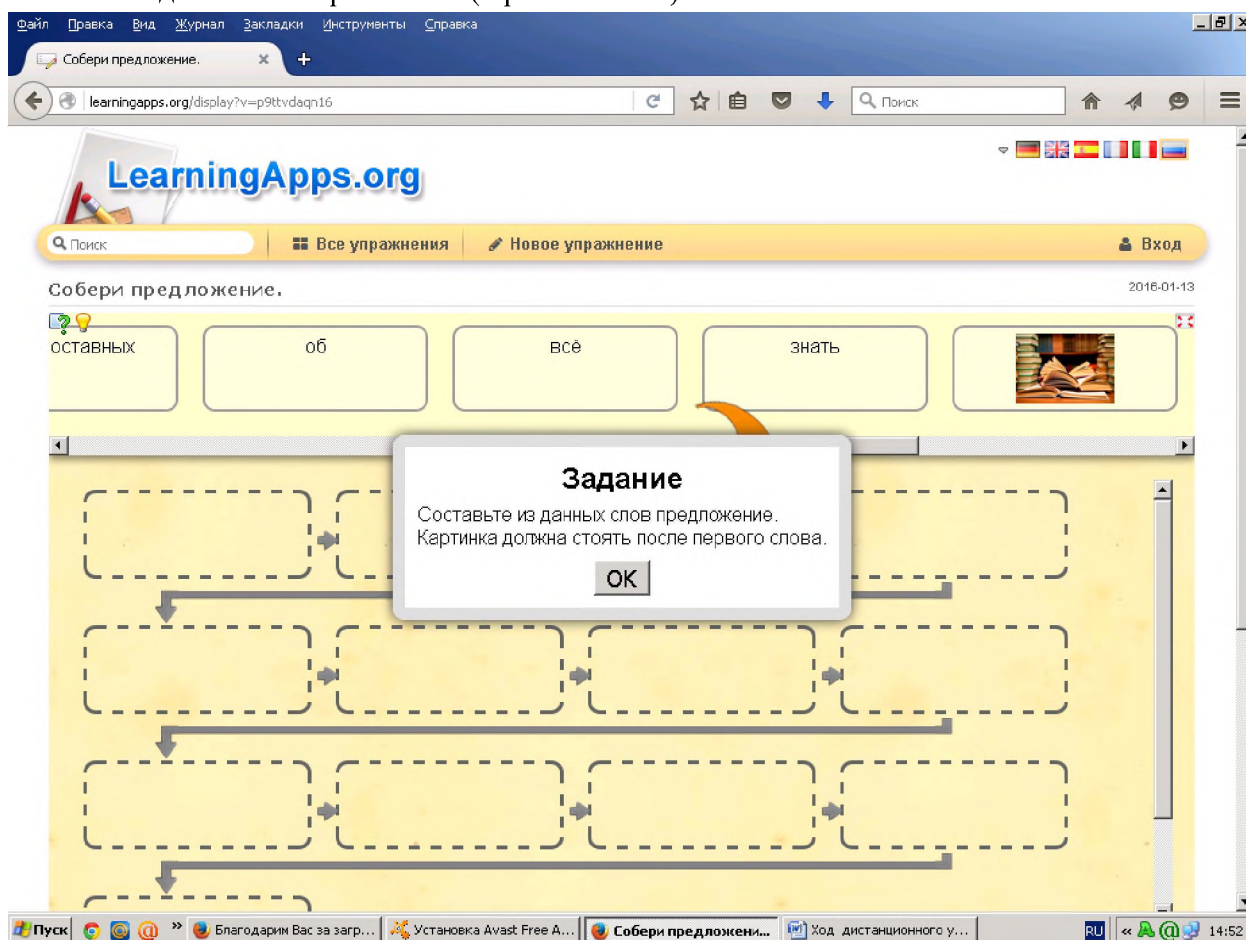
Файл Правка Вид Журнал Закладки Инструменты Справка

Собери предложение.

learningapps.org/display?v=p9ttvdaqn16

Поиск

LearningApps.org

Поиск

Все упражнения

Новое упражнение

Вход

Собери предложение.

2016-01-13

оставных

об

всё

знать

Задание

Составьте из данных слов предложение. Картинка должна стоять после первого слова.

OK

Пуск

Благодарим Вас за загр...

Установка Avast Free A...

Собери предложени...

Ход дистанционного у...

RU

14:52